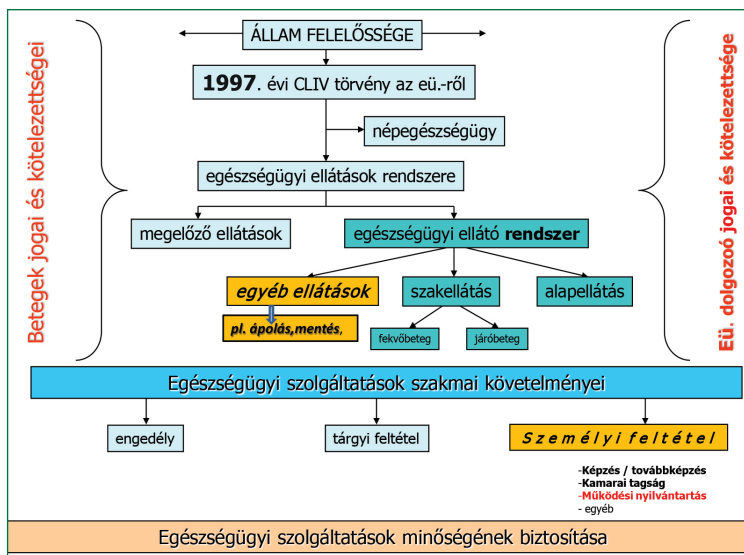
Betegek jogai és kötelezettségei

ÁLLAM FELELŐSSÉGE

1997. évi CLIV törvény az eü.-ről

népegészségügy

egészségügyi ellátások rendszere

megelőző ellátások

egészségügyi ellátó rendszer

egyéb ellátások

pl. ápolás,mentés,

szakellátás

alapellátás

fekvőbeteg

járóbeteg

Eü. dolgozóó jogai és kötelezettsége

Egészségügyi szolgáltatások szakmai követelményei

engedély

tárgyi feltétel

Személyi feltétel

-Képzés / továbbképzés
-Kamarai tagság
-Működési nyilvántartás
- egyéb

Egészségügyi szolgáltatások minőségének biztosítása